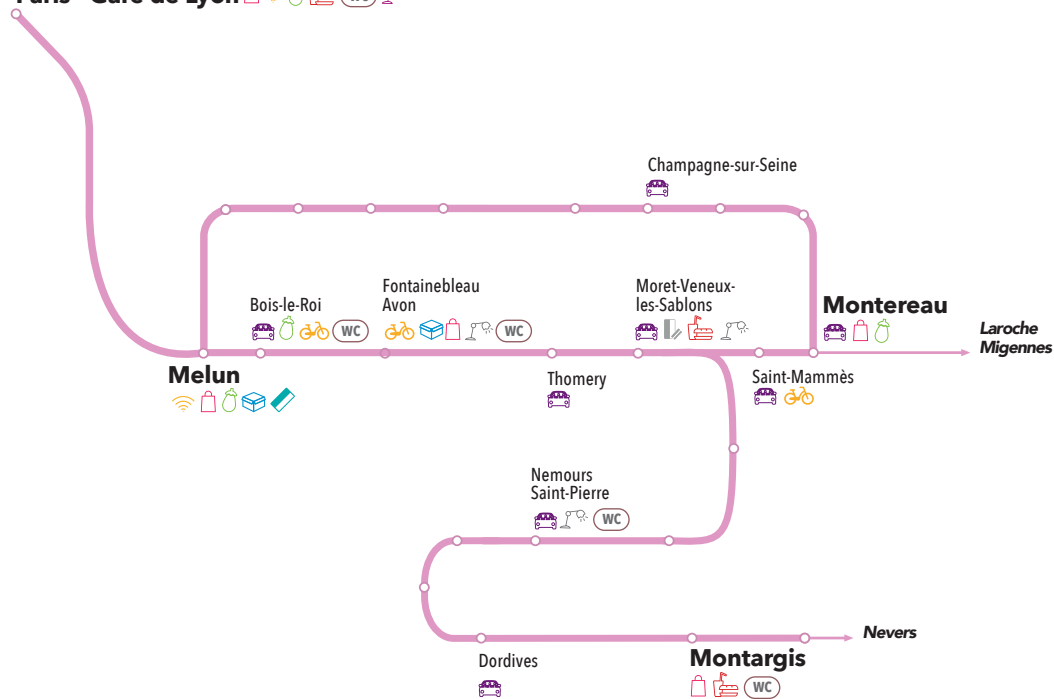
Paris - Gare de Lyon WC

Champagne-sur-Seine

Bois-le-Roi
WC

Fontainebleau Avon
WC

Moret-Veneux-les-Sablons

Montereau

Laroche Migennes

Melun

Thomery

Saint-Mammès

Nemours Saint-Pierre
WC

Dordives

Montargis
WC

Nevers